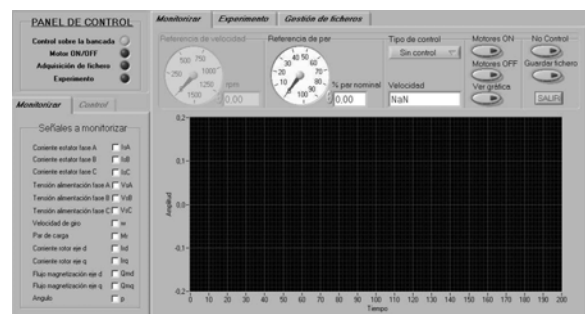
PANEL DE CONTROL
Control sobre la bancada
Motor ON/OFF
Adquisición de fichero
Experimento

Monitorizar Control

Señales a monitorizar
Corriente estator fase A IsA
Corriente estator fase B IsB
Corriente estator fase C IsC
Tensión alimentación fase A VsA
Tensión alimentación fase B VsB
Tensión alimentación fase C VsC
Velocidad de giro w
Par de carga Tr
Corriente rotor eje d Ird
Corriente rotor eje q Irq
Flujo magnetización eje d Ψmd
Flujo magnetización eje q Ψmq
Angulo θ

Monitorizar Experimento Gestión de ficheros

Referencia de velocidad
500 750 1000 250 1250 0 1500 rpm
0.00

Referencia de par
30 40 50 60 20 70 10 80 0 90 100
% par nominal
0.00

Tipo de control
Sin control
Velocidad
NaN

Motores ON
Motores OFF
Ver gráfica

No Control
Guardar fichero
SALIR

0.2
0.1
0.0
-0.1
-0.2
Amplitud
0 10 20 30 40 50 60 70 80 90 100 110 120 130 140 150 160 170 180 190 200
Tiempo